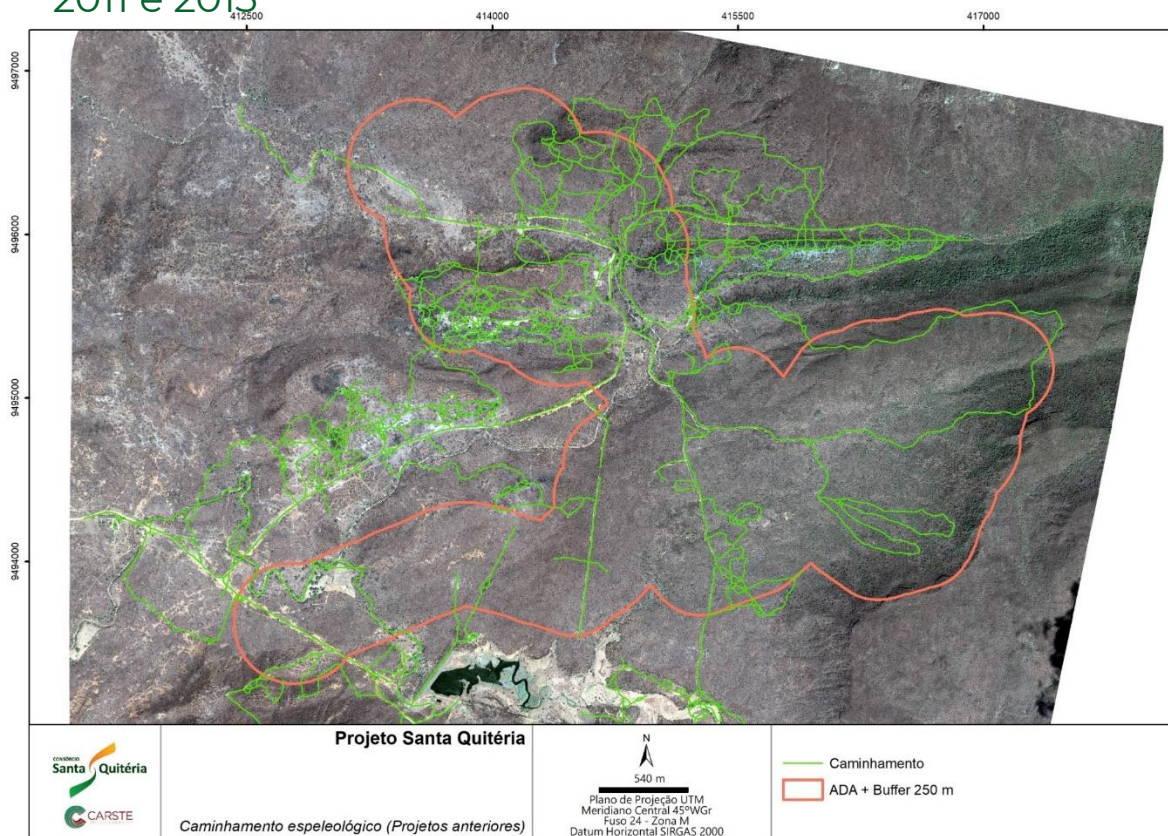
2011 e 2013

412500 414000 415500 417000

9497000 9496000 9495000 9494000

CONSÓRCIO Santa Quitéria

CARSTE

Projeto Santa Quitéria

Caminhamento espeleológico (Projetos anteriores)

N

540 m

Plano de Projeção UTM
Meridiano Central 45°WGr
Fuso 24 - Zona M
Datum Horizontal SIRGAS 2000

Caminhamento

ADA + Buffer 250 m